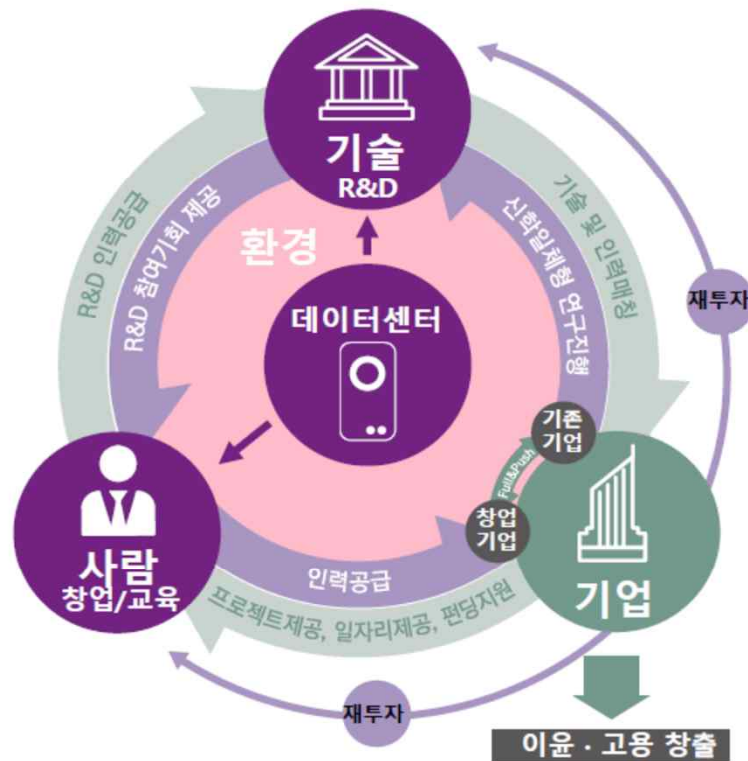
기술
R&D

환경

데이터센터

R&D 인력공급
R&D 참여기회 제공

기술 및 인력매칭
산학일체형 연구진행

재투자

기존
기업

Pull&Push

창업
기업

사람
창업/교육

인력공급
프로젝트제공, 일자리제공, 펀딩지원

기업

재투자

이윤 · 고용 창출